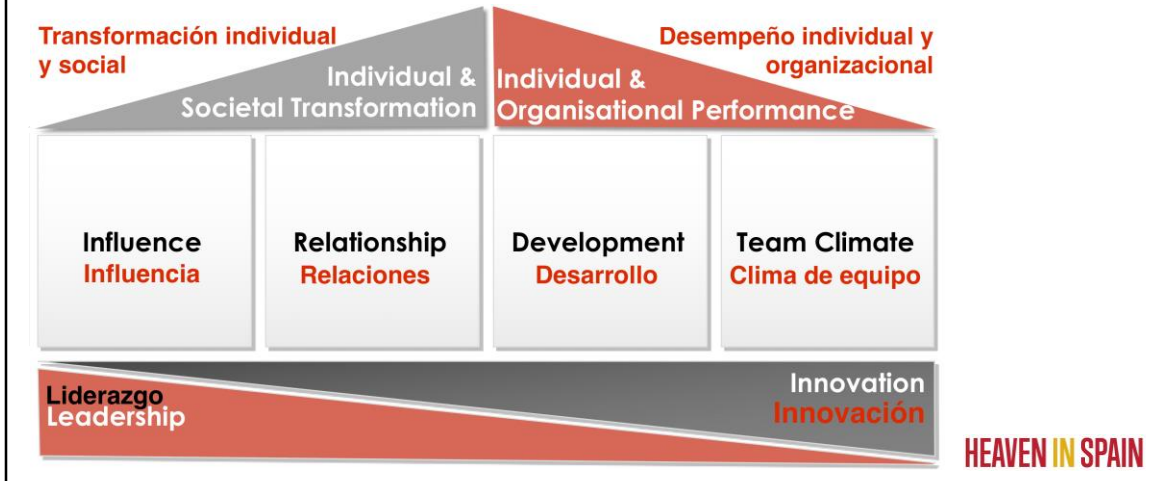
Transformación individual y social

Individual & Societal Transformation

Individual & Organisational Performance

Desempeño individual y organizacional

Influence
Influencia

Relationship
Relaciones

Development
Desarrollo

Team Climate
Clima de equipo

Liderazgo
Leadership

Innovation
Innovación

HEAVEN IN SPAIN